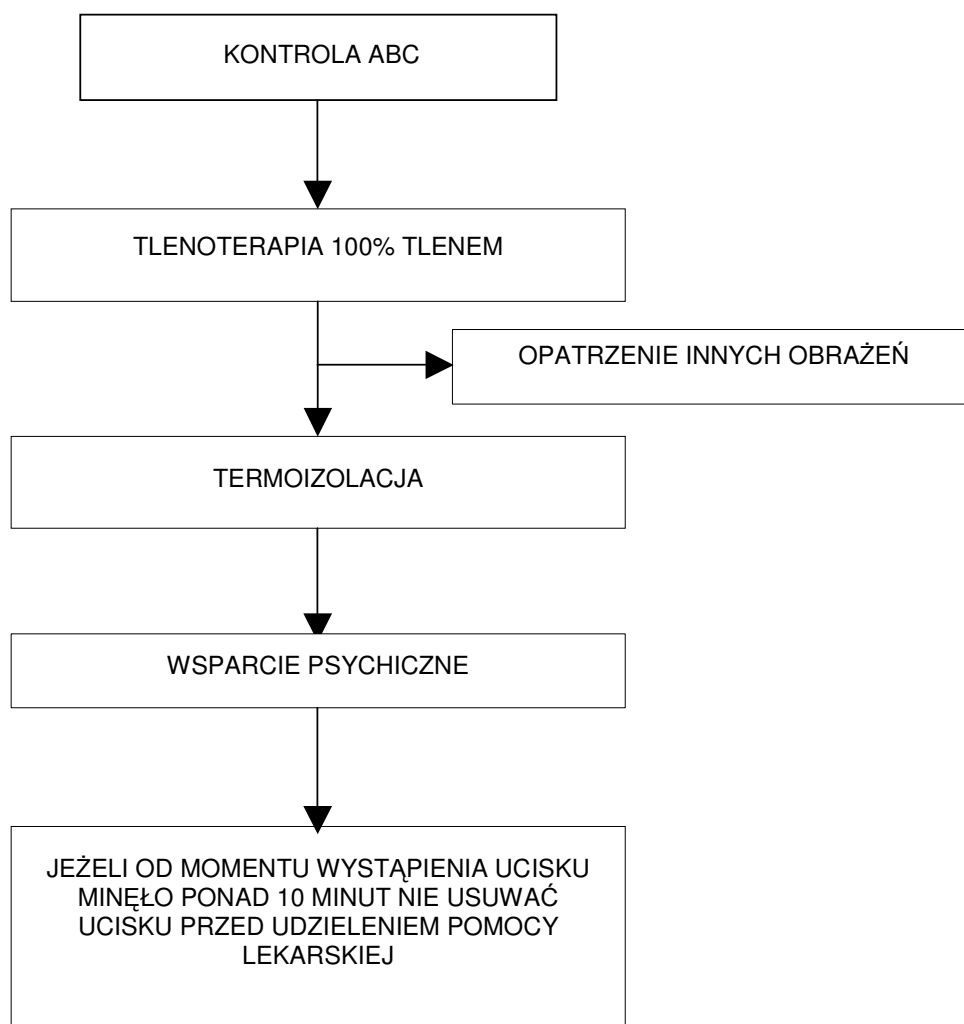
KONTROLA ABC

TLENOTERAPIA 100% TLENEM

OPATRZENIE INNYCH OBRAŻEŃ

TERMOIZOLACJA

WSPARCIE PSYCHICZNE

JEŻELI OD MOMENTU WYSTĄPIENIA UCISKU MINĘŁO PONAD 10 MINUT NIE USUWAĆ UCISKU PRZED UDZIELENIEM POMOCY LEKARSKIEJ